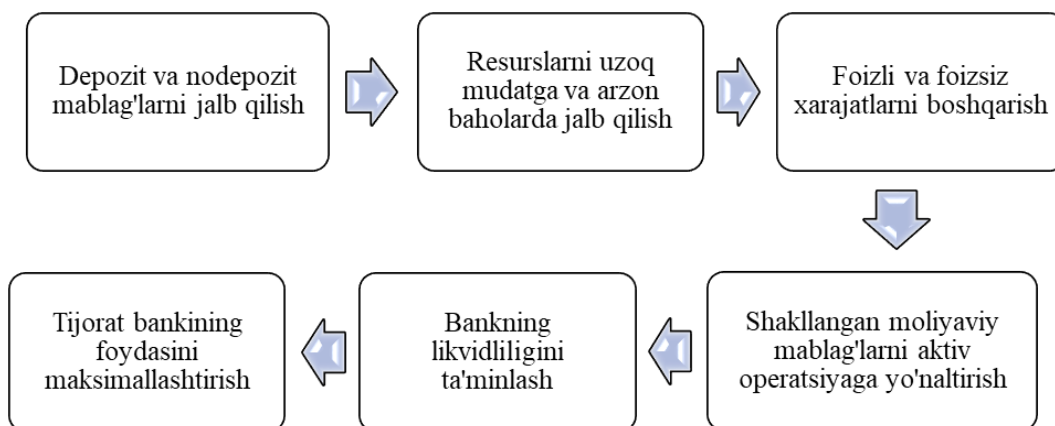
Depozit va nodepozit mablag'larni jalb qilish

Resurslarni uzoq mudatga va arzon baholarda jalb qilish

Foizli va foizsiz xarajatlarni boshqarish

Shakllangan moliyaviy mablag'larni aktiv operatsiyaga yo'naltirish

Bankning likvidliligini ta'minlash

Tijorat bankining foydasini maksimallashtirish